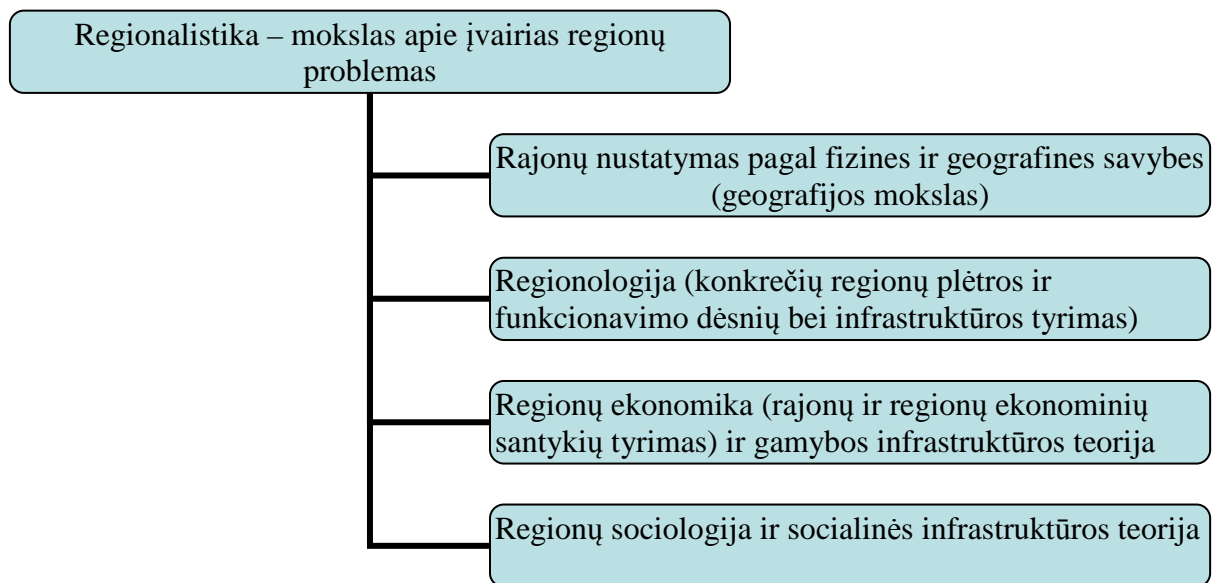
Regionalistika – mokslas apie įvairias regionų problemas

Rajonų nustatymas pagal fizines ir geografines savybes (geografijos mokslas)

Regionologija (konkrečių regionų plėtros ir funkcionavimo dėsnių bei infrastruktūros tyrimas)

Regionų ekonomika (rajonų ir regionų ekonominių santykių tyrimas) ir gamybos infrastruktūros teorija

Regionų sociologija ir socialinės infrastruktūros teorija